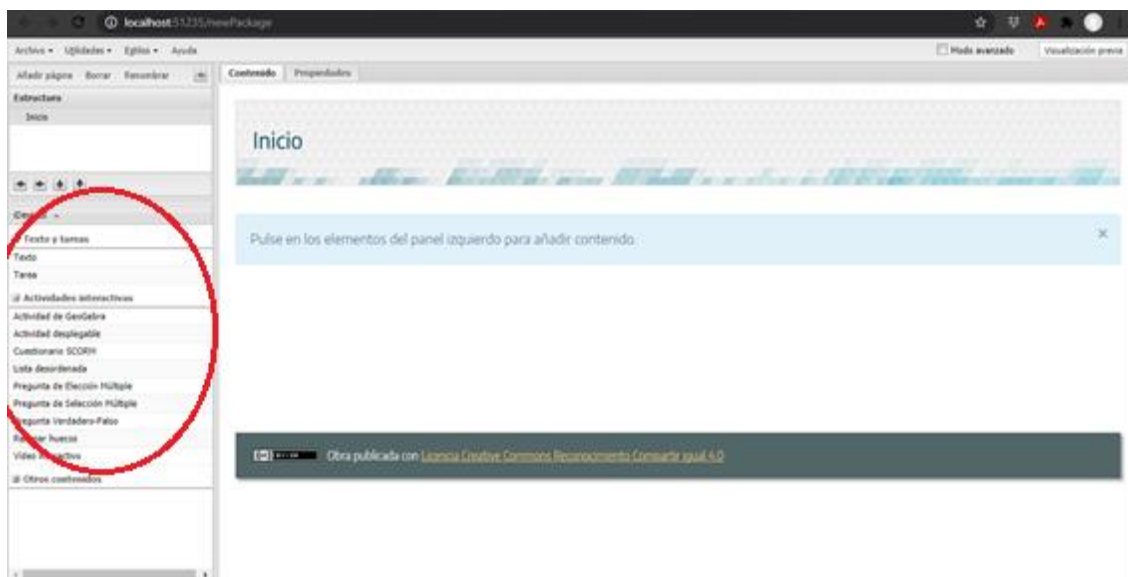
localhost:51235/newPackage

Archivo ▾ Utilidades ▾ Estilos ▾ Ayuda

Modo avanzado

Visualización previa

Añadir página Borrar Renombrar

Estructura

Inicio

Contenido Propiedades

Inicio

Pulse en los elementos del panel izquierdo para añadir contenido

×

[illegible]

Texto y tareas

Texto

Tarea

Actividades interactivas

Actividad de GeoGebra

Actividad desplegable

Cuestionario SCORM

Lista desordenada

Pregunta de Elección Múltiple

Pregunta de Selección Múltiple

Pregunta Verdadero-Falso

R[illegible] huecos

Vídeo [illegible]activo

Otros contenidos

Obra publicada con Licencia Creative Commons Reconocimiento Compartir igual 4.0